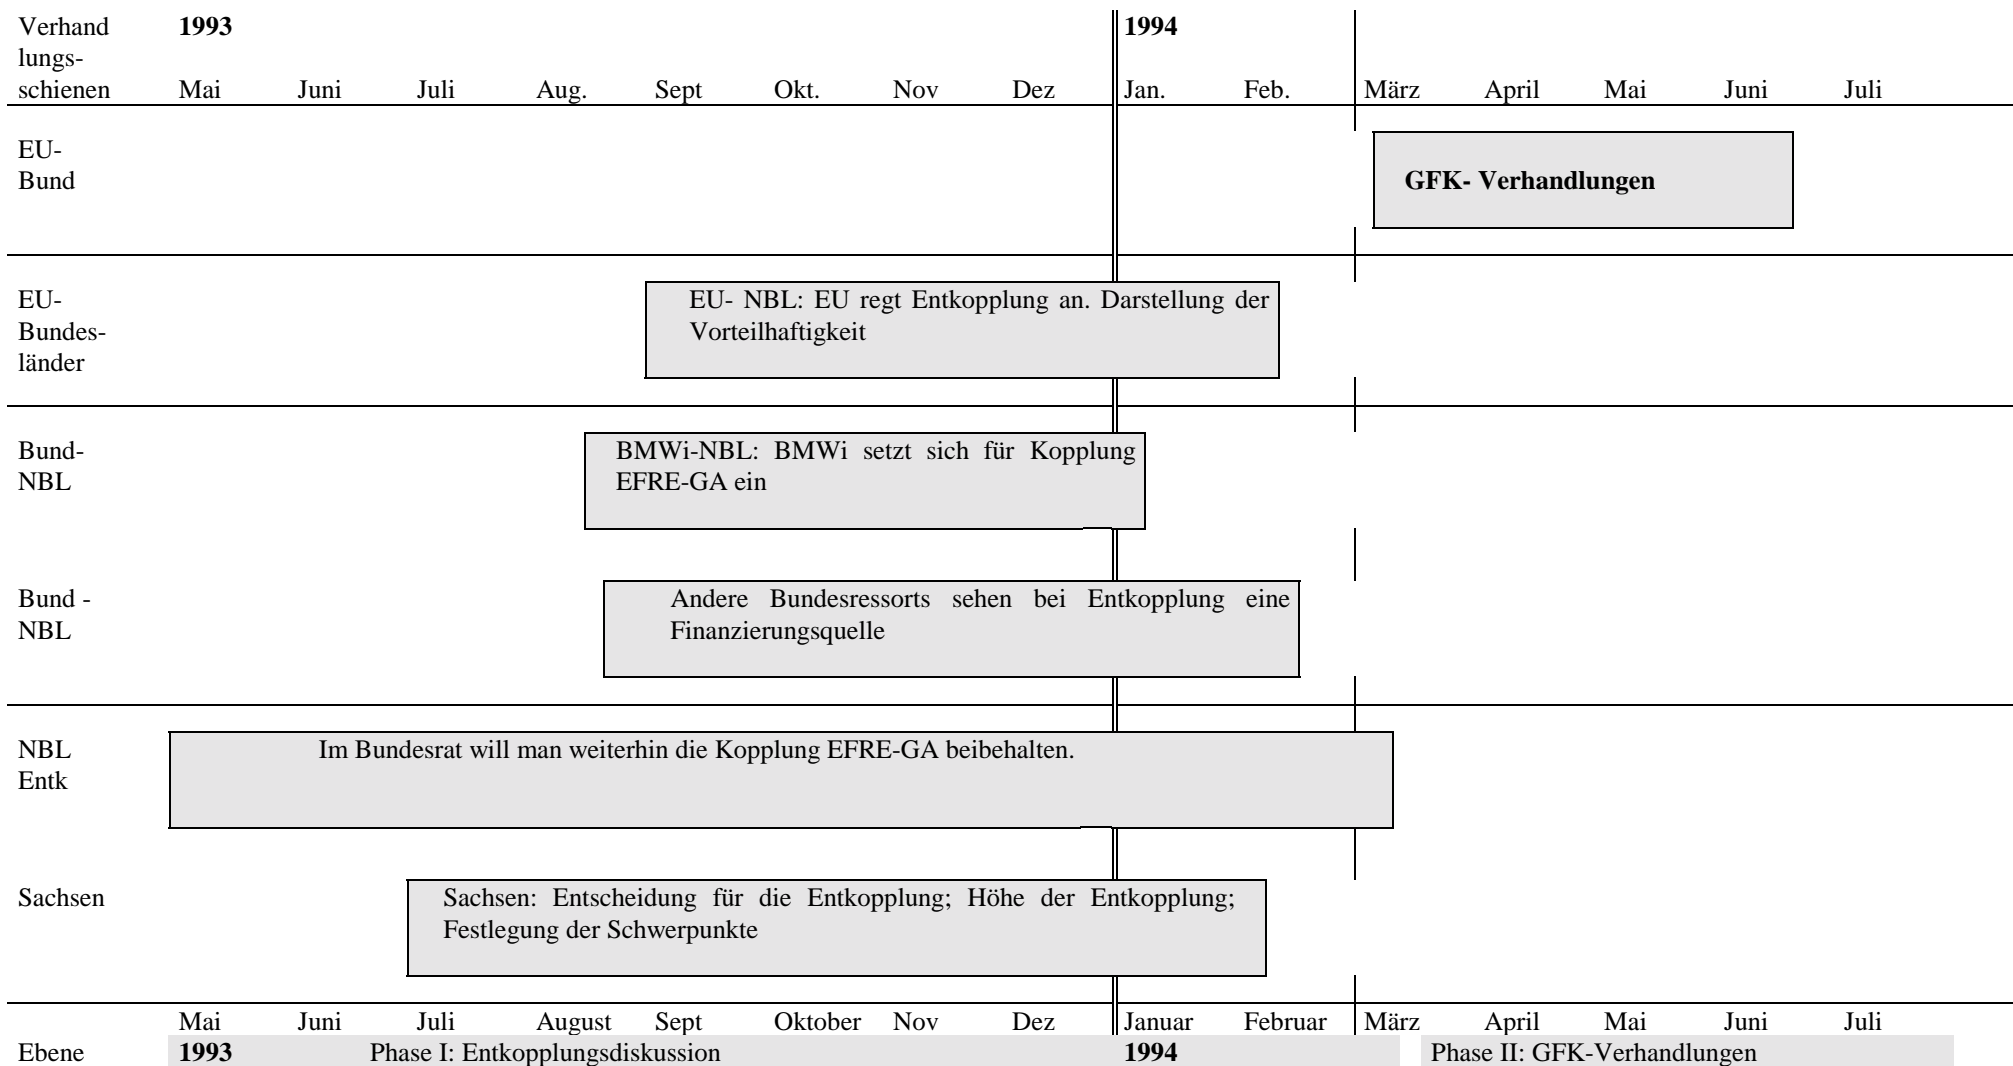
Verhandlungsschienen **1993** Mai Juni Juli Aug. Sept Okt. Nov Dez **1994** Jan. Feb. März April Mai Juni Juli

EU-Bund

**GFK- Verhandlungen**

EU-Bundesländer

EU- NBL: EU regt Entkopplung an. Darstellung der Vorteilhaftigkeit

Bund-NBL

BMWi-NBL: BMWi setzt sich für Kopplung EFRE-GA ein

Bund - NBL

Andere Bundesressorts sehen bei Entkopplung eine Finanzierungsquelle

NBL Entk

Im Bundesrat will man weiterhin die Kopplung EFRE-GA beibehalten.

Sachsen

Sachsen: Entscheidung für die Entkopplung; Höhe der Entkopplung; Festlegung der Schwerpunkte

Mai Juni Juli August Sept Oktober Nov Dez Januar Februar März April Mai Juni Juli

Ebene **1993** Phase I: Entkopplungsdiskussion **1994** Phase II: GFK-Verhandlungen